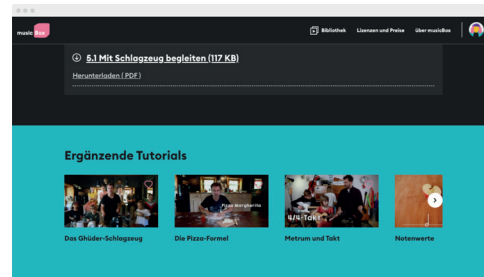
music Box

Bibliothek Lizenzen und Preise Über musicBox

5.1 Mit Schlagzeug begleiten (117 KB)

Herunterladen (PDF)

Ergänzende Tutorials

Pizza Margherita

4/4-Takt

Das Ghüder-Schlagzeug

Die Pizza-Formel

Metrum und Takt

Notenwerte